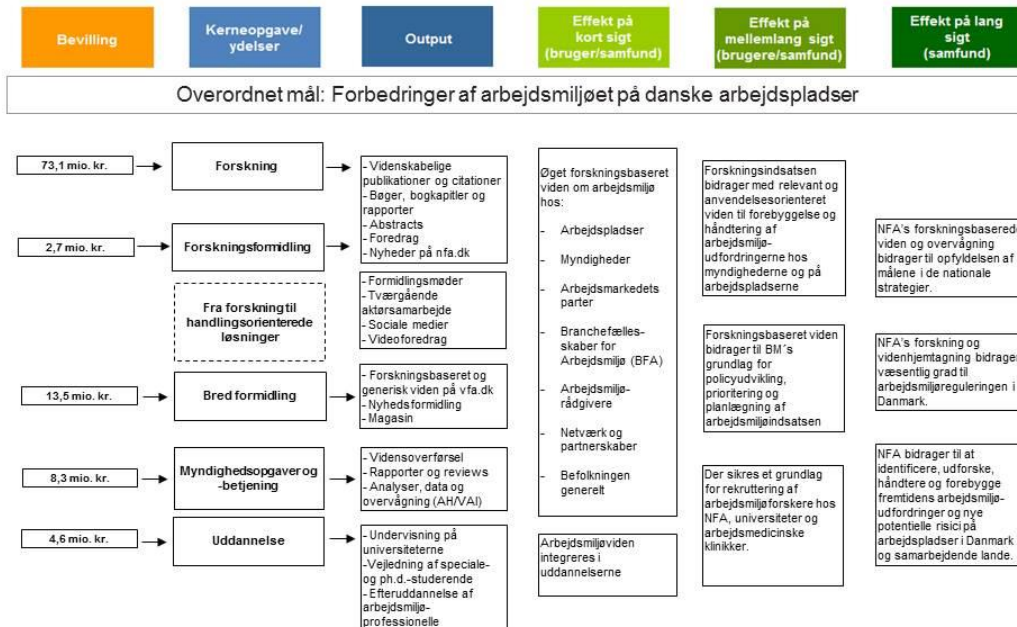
Bevilling

Kerneopgave/ ydelser

Output

Effekt på kort sigt (bruger/samfund)

Effekt på mellemlang sigt (brugere/samfund)

Effekt på lang sigt (samfund)

Overordnet mål: Forbedringer af arbejdsmiljøet på danske arbejdspladser

73,1 mio. kr.

Forskning

- Videnskabelige publikationer og citationer
- Bøger, bogkapitler og rapporter
- Abstracts
- Foredrag
- Nyheder på nfa.dk

2,7 mio. kr.

Forskningsformidling

- Formidlingsmøder
- Tværgående aktørsamarbejde
- Sociale medier
- Videoforedrag

Fra forskning til handlingsorienterede løsninger

13,5 mio. kr.

Bred formidling

- Forskningsbaseret og generisk viden på vfa.dk
- Nyhedsformidling
- Magasin

8,3 mio. kr.

Myndighedsopgaver og -betjening

- Vidensoverførsel
- Rapporter og reviews
- Analyser, data og overvågning (AH/VAI)

4,6 mio. kr.

Uddannelse

- Undervisning på universiteterne
- Vejledning af speciale- og ph.d.-studerende
- Efteruddannelse af arbejdsmiljø-professionelle

Øget forskningsbaseret viden om arbejdsmiljø hos:

- Arbejdspladser
- Myndigheder
- Arbejdsmarkedets parter
- Branchefælles-skaber for Arbejdsmiljø (BFA)
- Arbejdsmiljø-rådgivere
- Netværk og partnerskaber
- Befolkningen generelt

Arbejdsmiljøviden integreres i uddannelserne

Forskningsindsatsen bidrager med relevant og anvendelsesorienteret viden til forebyggelse og håndtering af arbejdsmiljø-udfordringerne hos myndighederne og på arbejdspladserne

Forskningsbaseret viden bidrager til BM´s grundlag for policyudvikling, prioritering og planlægning af arbejdsmiljøindsatsen

Der sikres et grundlag for rekruttering af arbejdsmiljøforskere hos NFA, universiteter og arbejdsmedicinske klinikker.

NFA's forskningsbaserede viden og overvågning bidrager til opfyldelsen af målene i de nationale strategier.

NFA's forskning og videnhjemtagning bidrager i væsentlig grad til arbejdsmiljøreguleringen i Danmark.

NFA bidrager til at identificere, udforske, håndtere og forebygge fremtidens arbejdsmiljø-udfordringer og nye potentielle risici på arbejdspladser i Danmark og samarbejdende lande.